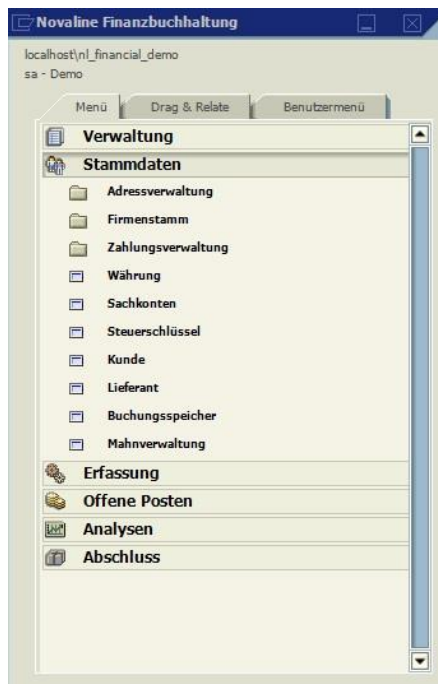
Novaline Finanzbuchhaltung

localhost\nl_financial_demo
sa - Demo

Menü
Drag & Relate
Benutzermenü

Verwaltung
Stammdaten
Adressverwaltung
Firmenstamm
Zahlungsverwaltung
Währung
Sachkonten
Steuerschlüssel
Kunde
Lieferant
Buchungsspeicher
Mahnverwaltung
Erfassung
Offene Posten
Analysen
Abschluss